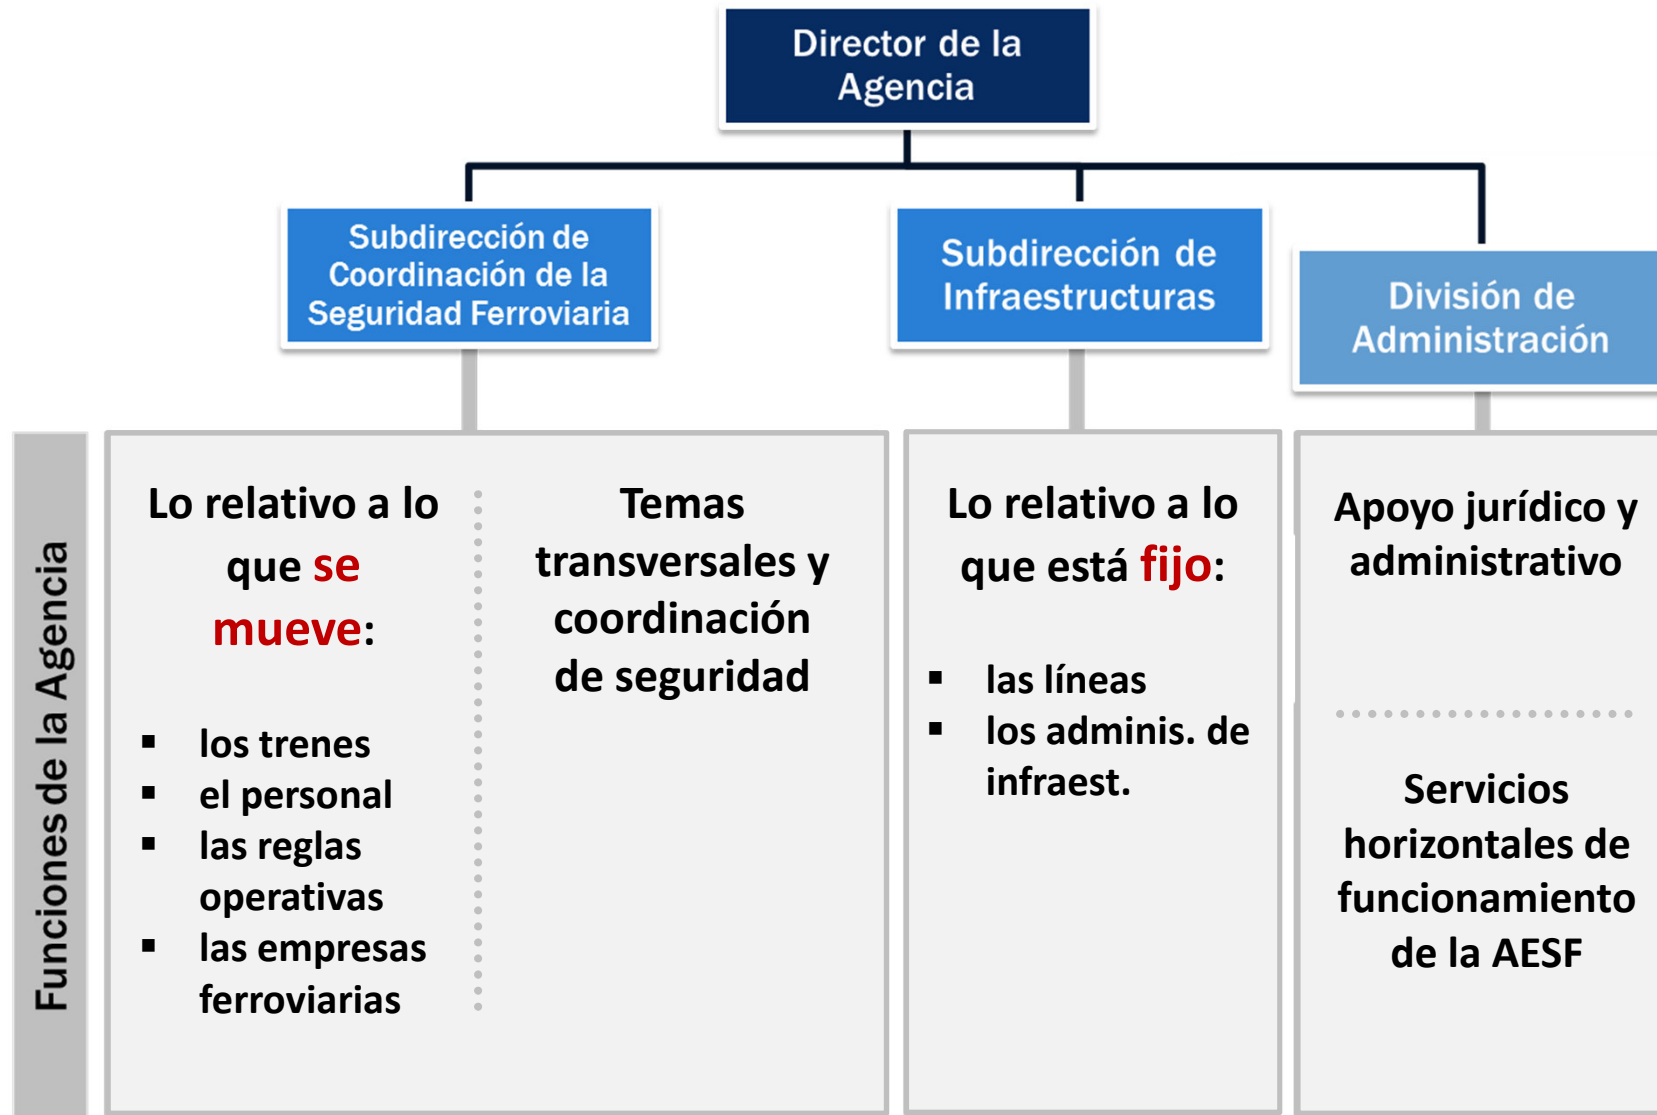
Director de la Agencia

Subdirección de Coordinación de la Seguridad Ferroviaria

Subdirección de Infraestructuras

División de Administración

Funciones de la Agencia

Lo relativo a lo que se mueve:

- los trenes
- el personal
- las reglas operativas
- las empresas ferroviarias

Temas transversales y coordinación de seguridad

Lo relativo a lo que está fijo:

- las líneas
- los adminis. de infraest.

Apoyo jurídico y administrativo

Servicios horizontales de funcionamiento de la AESF